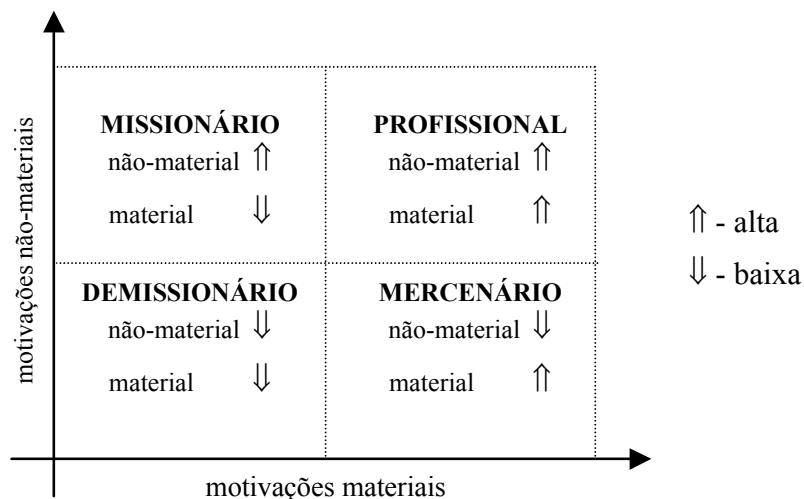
motivações não-materiais

MISSIONÁRIO
não-material $\Uparrow$
material $\Downarrow$

PROFISSIONAL
não-material $\Uparrow$
material $\Uparrow$

DEMISSIONÁRIO
não-material $\Downarrow$
material $\Downarrow$

MERCENÁRIO
não-material $\Downarrow$
material $\Uparrow$

$\Uparrow$ - alta
$\Downarrow$ - baixa

motivações materiais